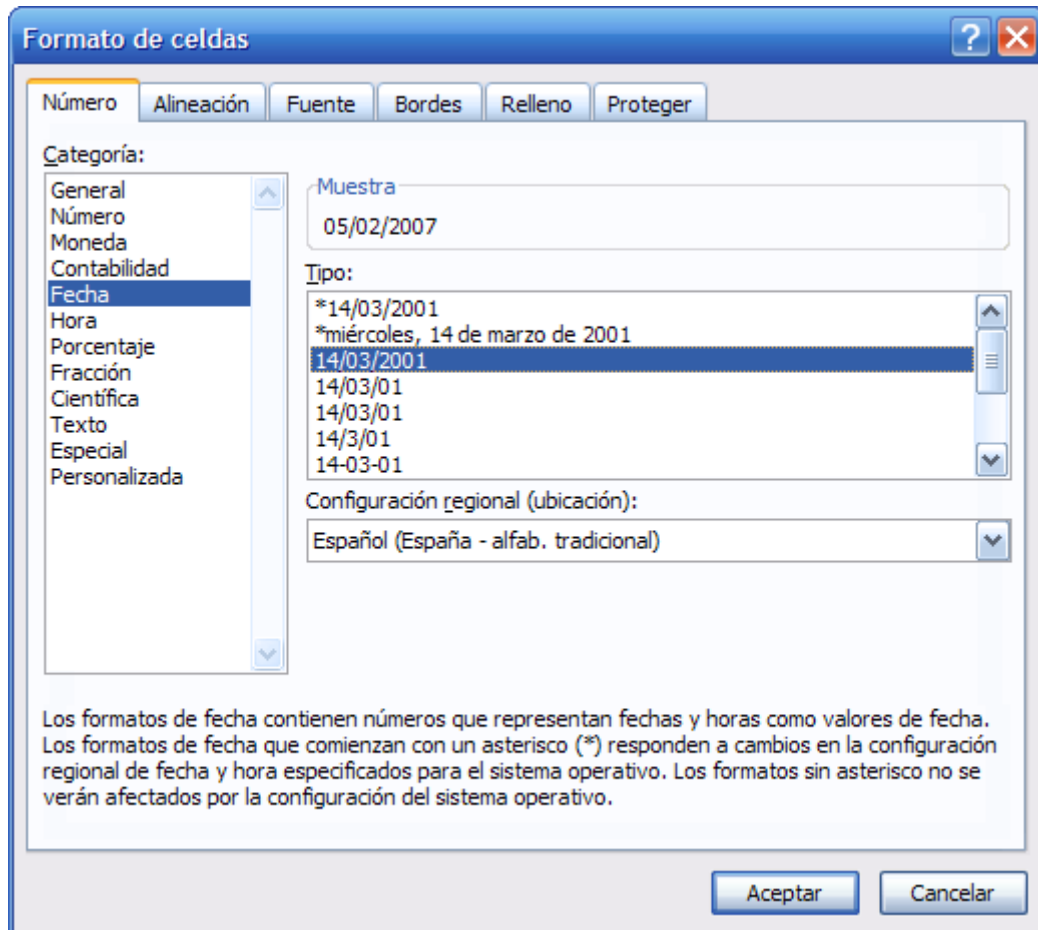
Formato de celdas

?

Número
Alineación
Fuente
Bordes
Relleno
Proteger

Categoría:

General
Número
Moneda
Contabilidad
Fecha
Hora
Porcentaje
Fracción
Científica
Texto
Especial
Personalizada

Muestra

05/02/2007

Tipo:

*14/03/2001
*miércoles, 14 de marzo de 2001
14/03/2001
14/03/01
14/03/01
14/3/01
14-03-01

Configuración regional (ubicación):

Español (España - alfab. tradicional)

Los formatos de fecha contienen números que representan fechas y horas como valores de fecha. Los formatos de fecha que comienzan con un asterisco (*) responden a cambios en la configuración regional de fecha y hora especificados para el sistema operativo. Los formatos sin asterisco no se verán afectados por la configuración del sistema operativo.

Aceptar
Cancelar